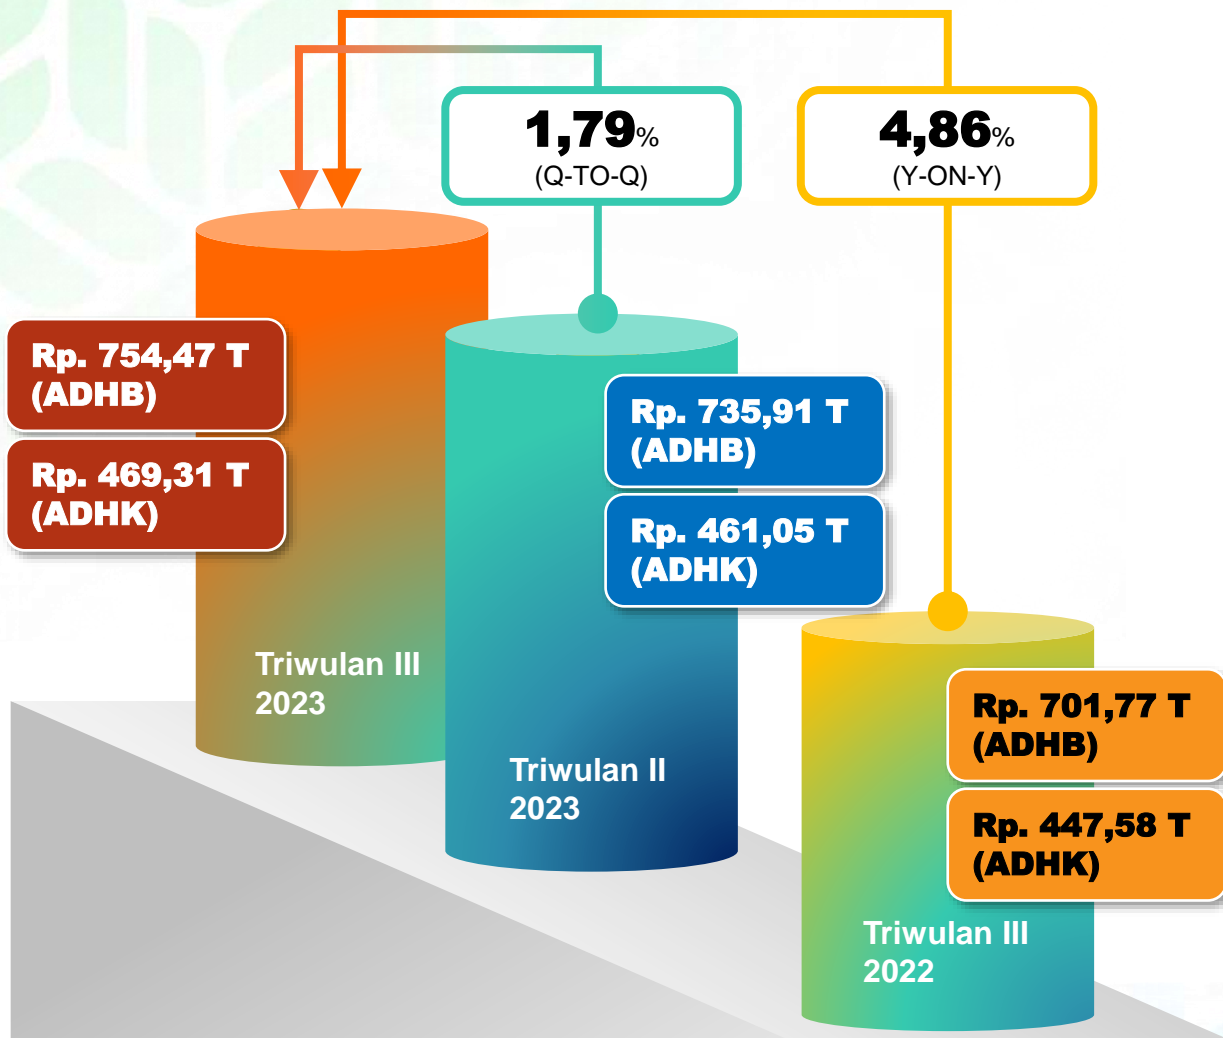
1,79%
(Q-TO-Q)

4,86%
(Y-ON-Y)

Rp. 754,47 T
(ADHB)

Rp. 469,31 T
(ADHK)

Triwulan III
2023

Rp. 735,91 T
(ADHB)

Rp. 461,05 T
(ADHK)

Triwulan II
2023

Rp. 701,77 T
(ADHB)

Rp. 447,58 T
(ADHK)

Triwulan III
2022